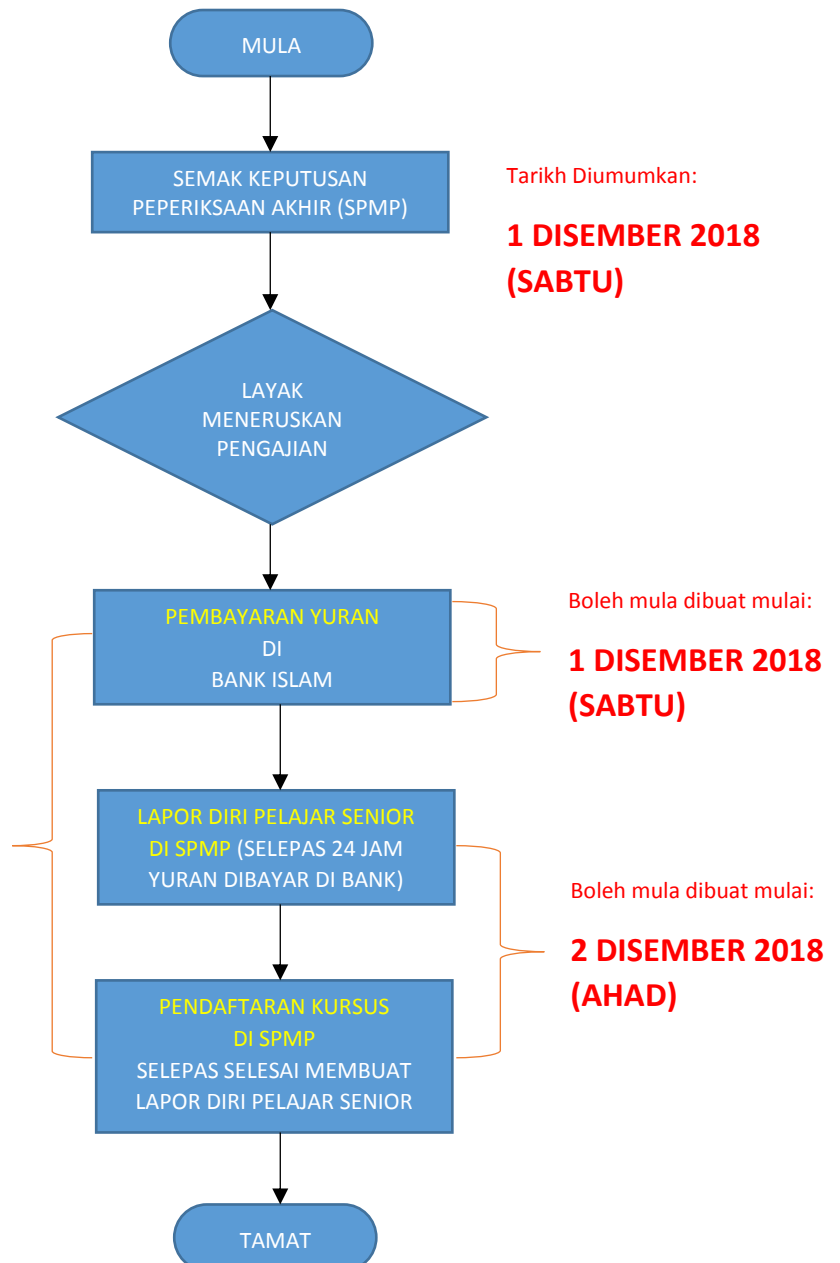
MULA

SEMAK KEPUTUSAN PEPERIKSAAN AKHIR (SPMP)

Tarikh Diumumkan:

1 DISEMBER 2018 (SABTU)

LAYAK MENERUSKAN PENGAJIAN

PEMBAYARAN YURAN DI BANK ISLAM

Boleh mula dibuat mulai:

1 DISEMBER 2018 (SABTU)

LAPOR DIRI PELAJAR SENIOR DI SPMP (SELEPAS 24 JAM YURAN DIBAYAR DI BANK)

Boleh mula dibuat mulai:

2 DISEMBER 2018 (AHAD)

PENDAFTARAN KURSUS DI SPMP SELEPAS SELESAI MEMBUAT LAPOR DIRI PELAJAR SENIOR

TAMAT